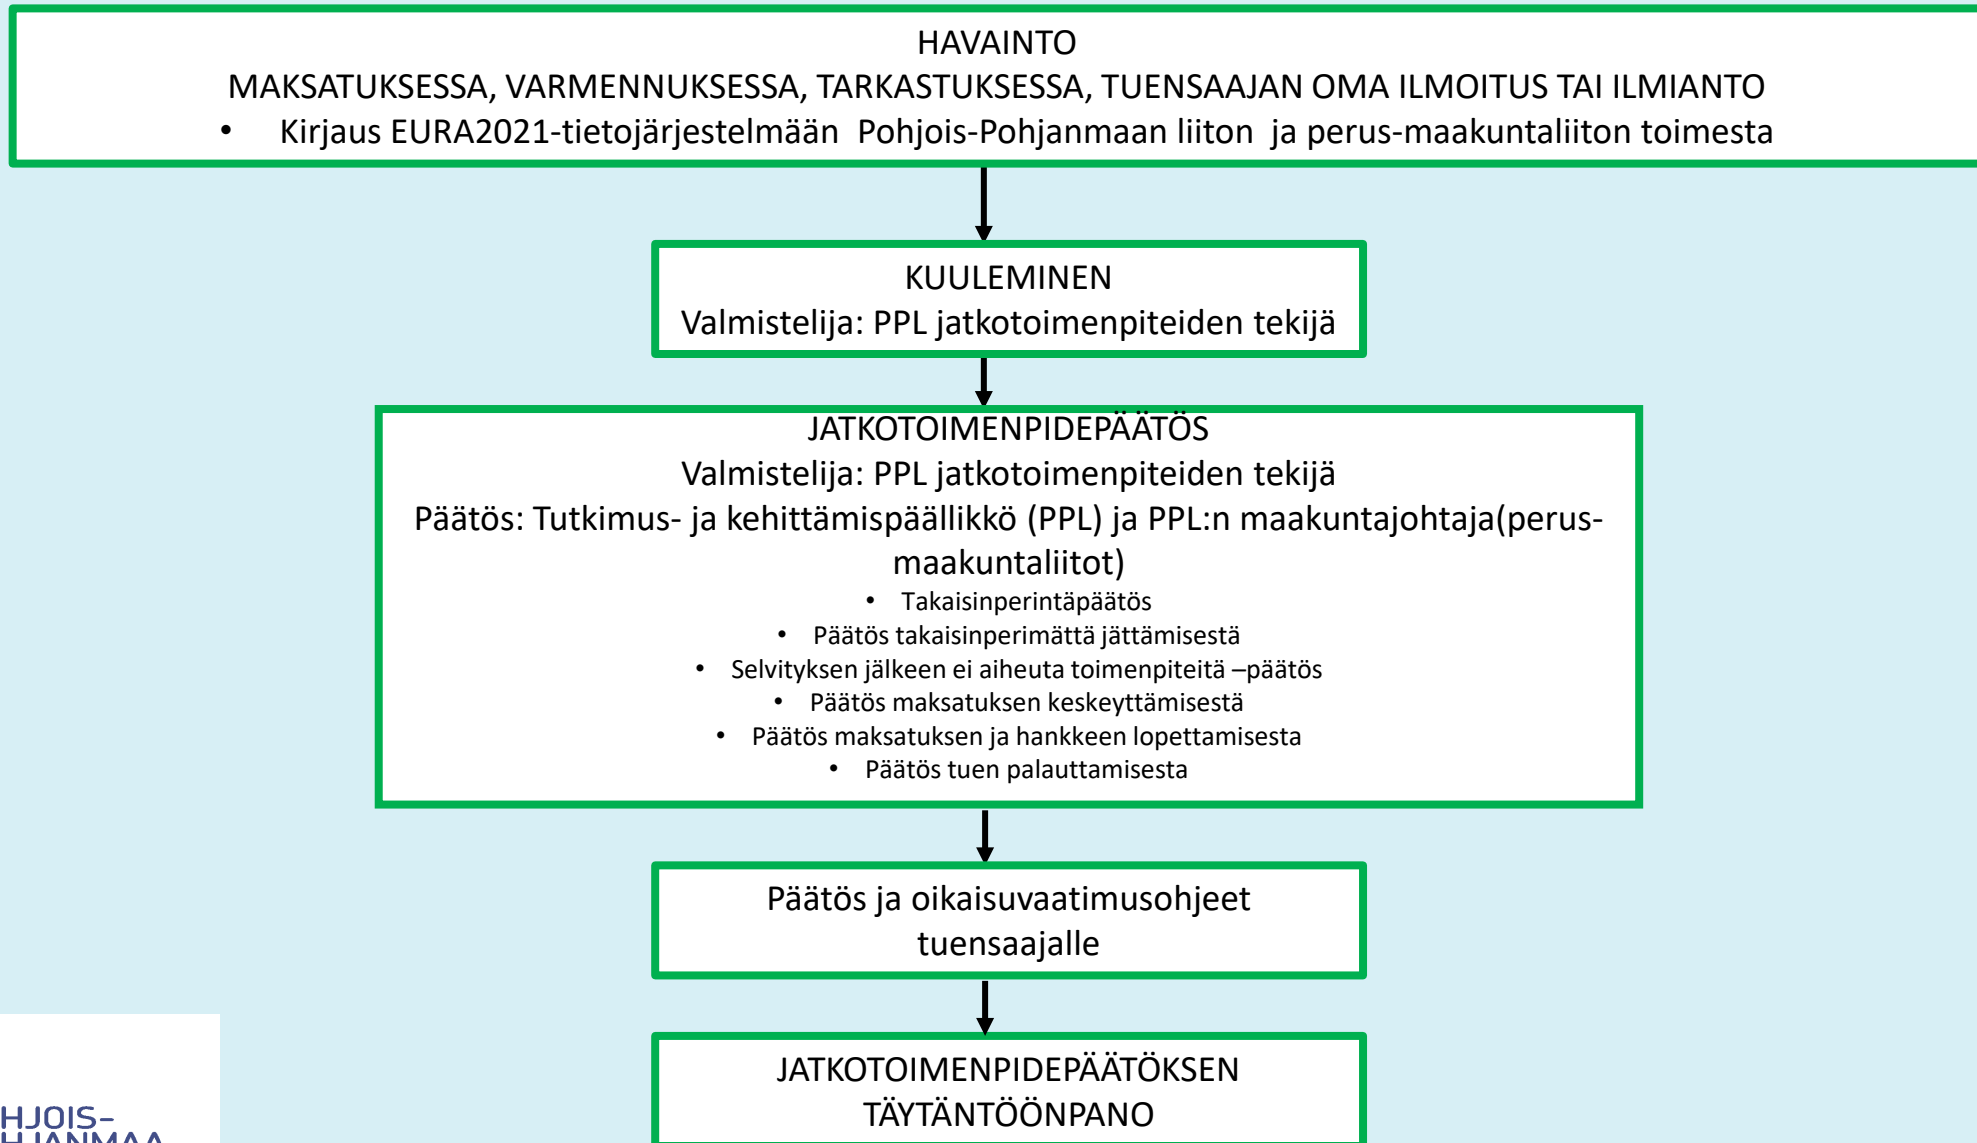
HAVAINTO
MAKSATUKSESSA, VARMENNUKSESSA, TARKASTUKSESSA, TUENSAAJAN OMA ILMOITUS TAI ILMIANTO
• Kirjaus EURA2021-tietojärjestelmään Pohjois-Pohjanmaan liiton ja perus-maakuntaliiton toimesta

KUULEMINEN
Valmistelija: PPL jatkotoimenpiteiden tekijä

JATKOTOIMENPIDEPÄÄTÖS
Valmistelija: PPL jatkotoimenpiteiden tekijä
Päätös: Tutkimus- ja kehittämispäällikkö (PPL) ja PPL:n maakuntajohtaja(perus-maakuntaliitot)
• Takaisinperintäpäätös
• Päätös takaisinperimättä jättämisestä
• Selvityksen jälkeen ei aiheuta toimenpiteitä –päätös
• Päätös maksatuksen keskeyttämisestä
• Päätös maksatuksen ja hankkeen lopettamisesta
• Päätös tuen palauttamisesta

Päätös ja oikaisuvaatimusohjeet tuensaajalle

JATKOTOIMENPIDEPÄÄTÖKSEN TÄYTÄNTÖÖNPANO

HJOIS-
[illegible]